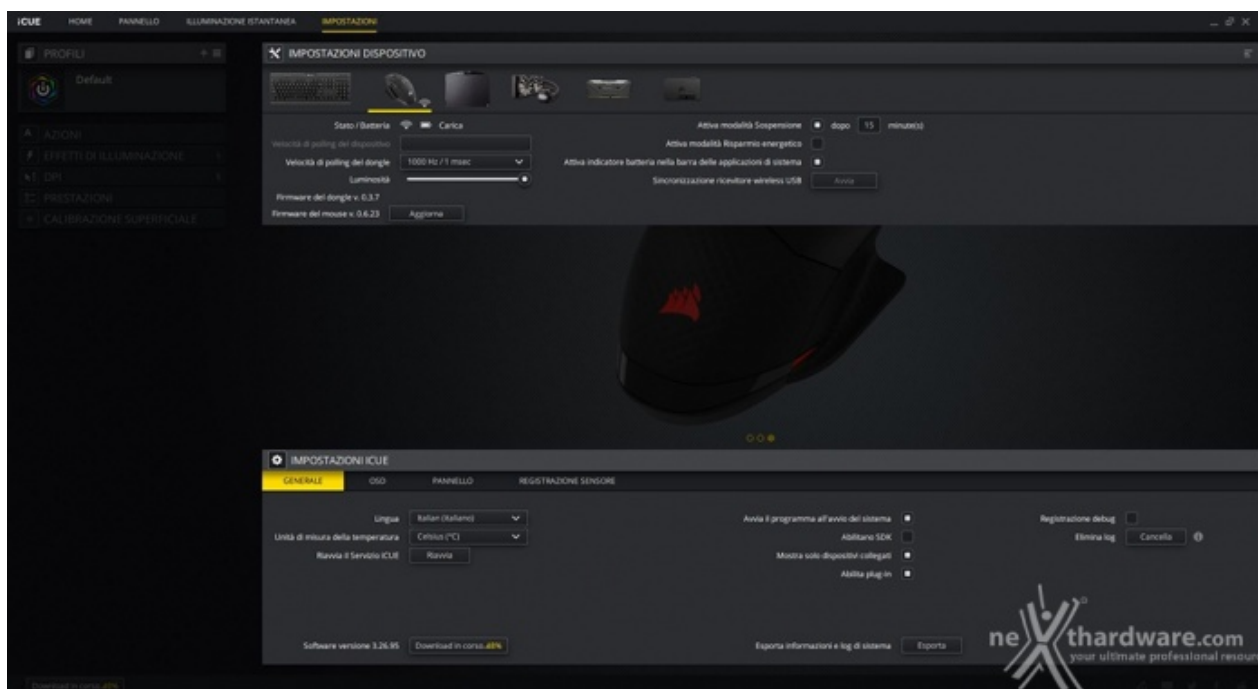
iCUE HOME PANNELLO ILLUMINAZIONE ISTANTANEA IMPOSTAZIONI

PROFILI

Default

AZIONI
EFFETTI DI ILLUMINAZIONE
DPI
PRESTAZIONI
CALIBRAZIONE SUPERFICIALE

IMPOSTAZIONI DISPOSITIVO

Stato / Batteria Carica
Velocità di polling del dispositivo
Velocità di polling del dongle 1000 Hz / 1 msec
Luminosità
Firmware del dongle v. 0.3.7
Firmware del mouse v. 0.6.23 Aggiorna

Attiva modalità Sospensione dopo 15 minute(s)
Attiva modalità Risparmio energetico
Attiva indicatore batteria nella barra delle applicazioni di sistema
Sincronizzazione ricevitore wireless USB Avvia

IMPOSTAZIONI ICUE

GENERALE OSD PANNELLO REGISTRAZIONE SENSORE

Lingua Italian (Italiano)
Unità di misura della temperatura Celsius (°C)
Riavvia il Servizio iCUE Riavvia

Avvia il programma all'avvio del sistema
Abilitare SDK
Mostra solo dispositivi collegati
Abilita plug-in

Registrazione debug
Elimina log Cancella

Software versione 3.26.95 Download in corso..48%

Esporta informazioni e log di sistema Esporta

Download in corso..48%

nexthardware.com
your ultimate professional resour